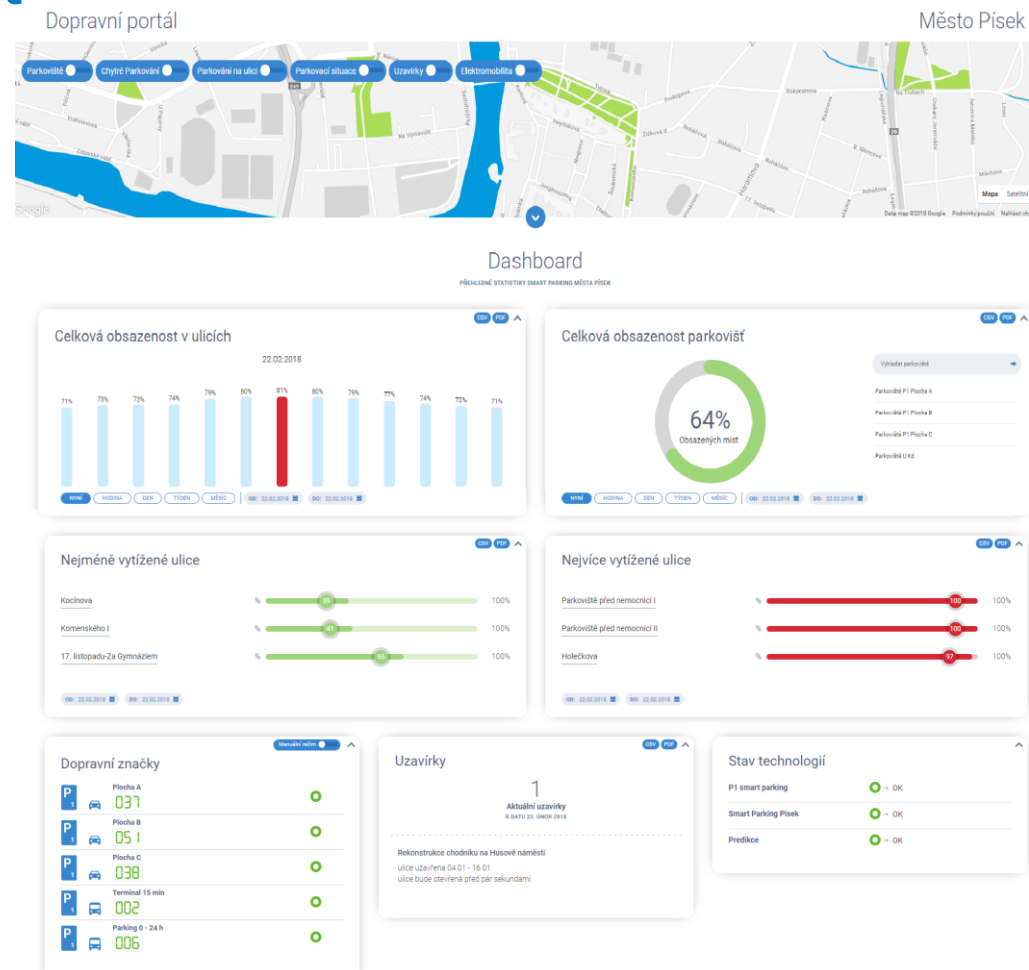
Dopravní portál

Město Písek

Parkoviště Chytré Parkování Parkování na ulici Parkovací situace Uzavírky Elektromobilita

Google Maps Satelit Data map ©2018 Google Podmínky použití Nahlásit ch

Dashboard

PŘEHLEDNÉ STATISTIKY SMART PARKING MĚSTA PÍSEK

CSV PDF

Celková obsazenost v ulicích

22.02.2018

71% 75% 73% 74% 79% 80% 81% 80% 79% 77% 74% 72% 71%

NYNÍ HODINA DEN TÝDEN MĚSÍC OD: 22.02.2018 DO: 22.02.2018

CSV PDF

Celková obsazenost parkovišť

64%
Obsazených míst

Vyhledat parkoviště

Parkoviště P1 Plocha A
Parkoviště P1 Plocha B
Parkoviště P1 Plocha C
Parkoviště U Kd

NYNÍ HODINA DEN TÝDEN MĚSÍC OD: 22.02.2018 DO: 22.02.2018

CSV PDF

Nejméně vytížené ulice

Kocínova % 26 100%
Komenského I % 41 100%
17. listopadu-Za Gymnáziem % 65 100%

OD: 22.02.2018 DO: 22.02.2018

CSV PDF

Nejvíce vytížené ulice

Parkoviště před nemocnicí I % 100 100%
Parkoviště před nemocnicí II % 100 100%
Holečkova % 97 100%

OD: 22.02.2018 DO: 22.02.2018

Manuální režim

Dopravní značky

P 1 Plocha A 037
P 1 Plocha B 051
P 1 Plocha C 038
P 1 Terminal 15 min 002
P 1 Parking 0 - 24 h 006

CSV PDF

Uzavírky

1
Aktuální uzavírky
K DATU 22. ÚNOR 2018

Rekonstrukce chodníku na Husově náměstí
ulice uzavřena 04.01 - 16.01
ulice bude otevřená před pár sekundami

Stav technologií

P1 smart parking → OK
Smart Parking Písek → OK
Predikce → OK